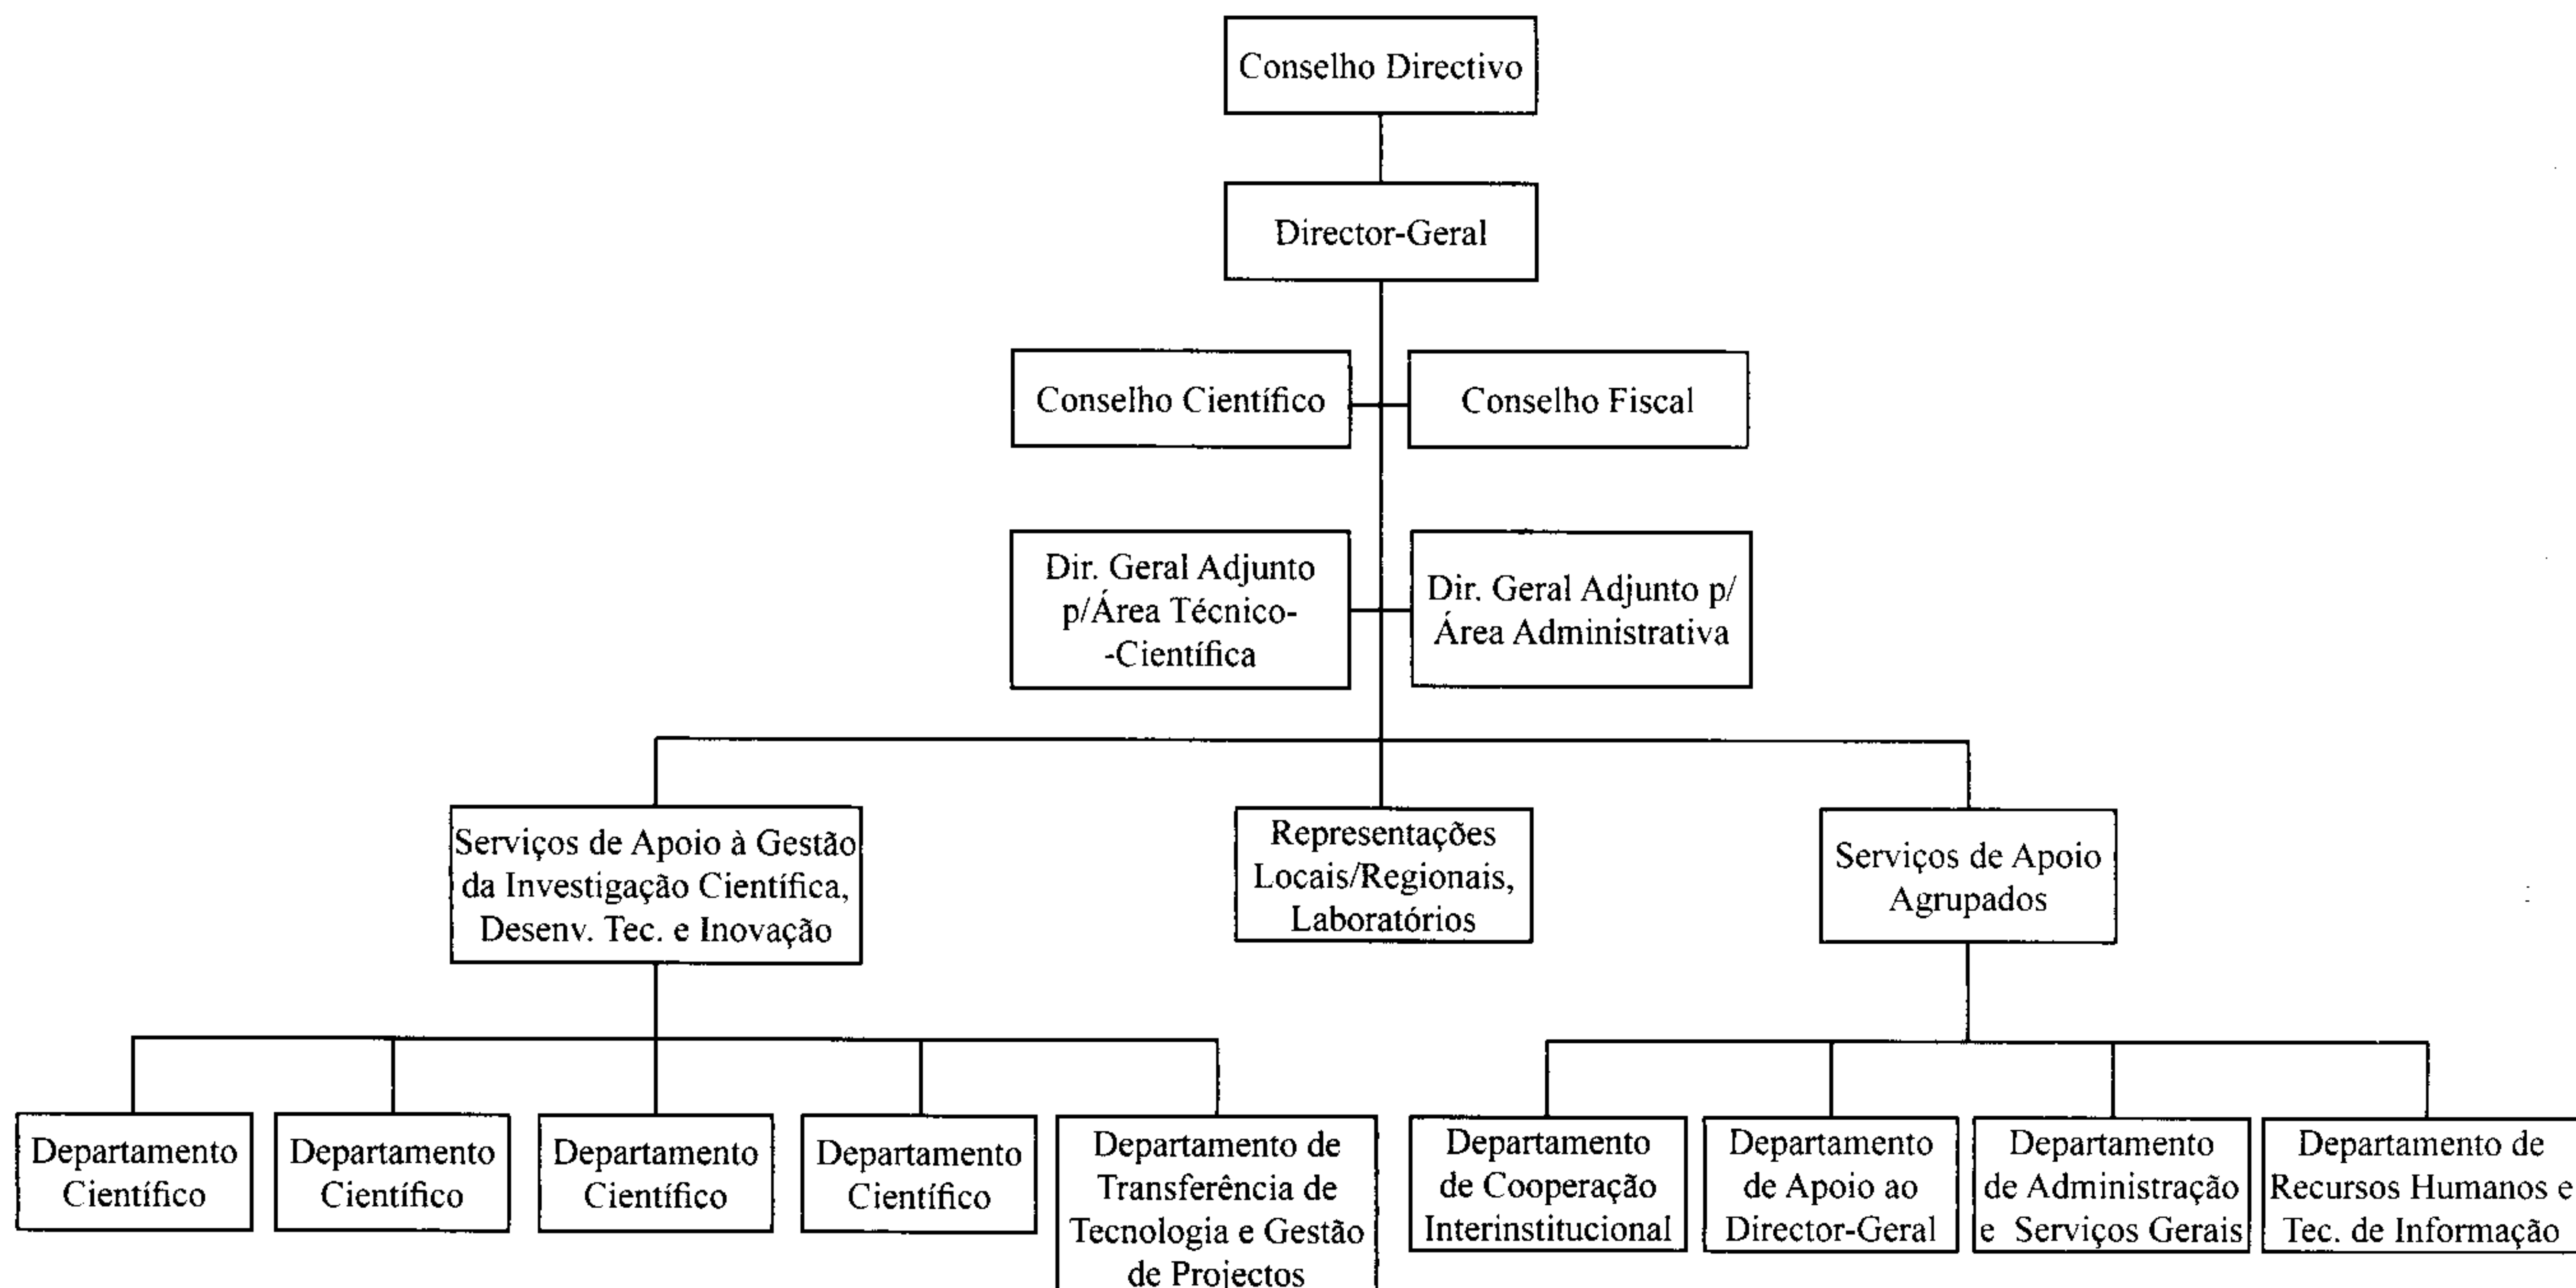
Conselho Directivo

Director-Geral

Conselho Científico

Conselho Fiscal

Dir. Geral Adjunto p/Área Técnico-Científica

Dir. Geral Adjunto p/ Área Administrativa

Serviços de Apoio à Gestão da Investigação Científica, Desenv. Tec. e Inovação

Representações Locais/Regionais, Laboratórios

Serviços de Apoio Agrupados

Departamento Científico

Departamento Científico

Departamento Científico

Departamento Científico

Departamento de Transferência de Tecnologia e Gestão de Projectos

Departamento de Cooperação Interinstitucional

Departamento de Apoio ao Director-Geral

Departamento de Administração e Serviços Gerais

Departamento de Recursos Humanos e Tec. de Informação